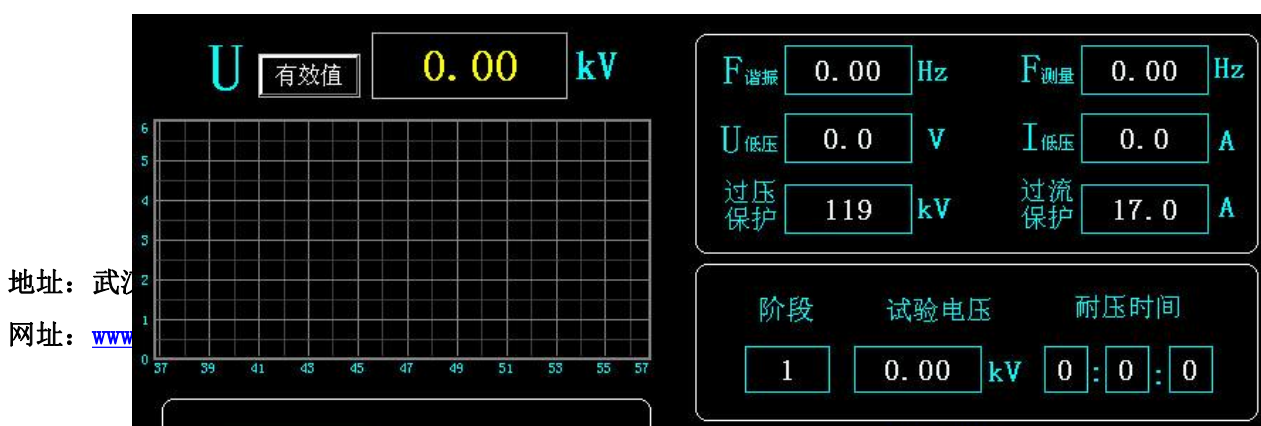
U 有效值 0.00 kV

6
5
4
3
2
1
0
37 39 41 43 45 47 49 51 53 55 57

F谐振 0.00 Hz
F测量 0.00 Hz
U低压 0.0 V
I低压 0.0 A
过压保护 119 kV
过流保护 17.0 A

阶段 试验电压 耐压时间
1 0.00 kV 0 : 0 : 0

地址：武汉
网址：www